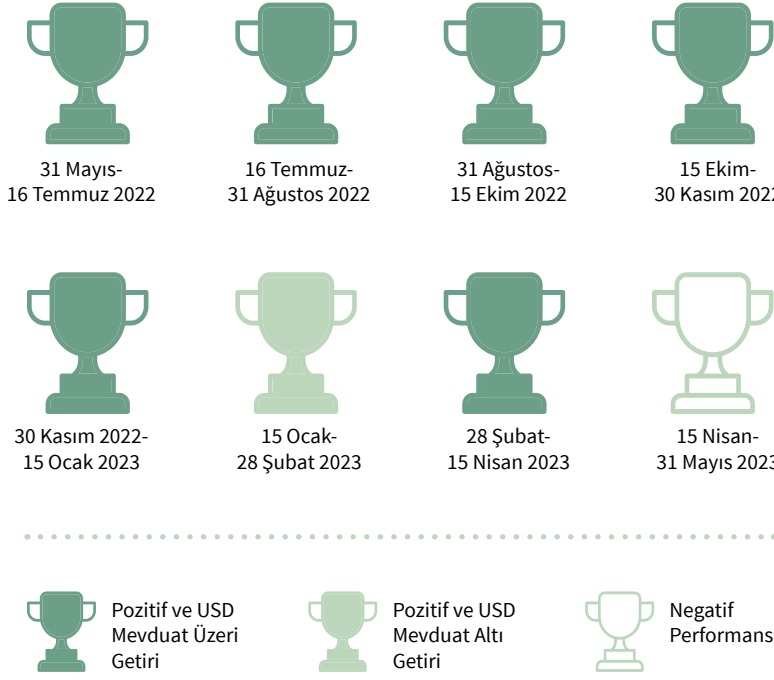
31 Mayıs-
16 Temmuz 2022

16 Temmuz-
31 Ağustos 2022

31 Ağustos-
15 Ekim 2022

15 Ekim-
30 Kasım 202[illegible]

30 Kasım 2022-
15 Ocak 2023

15 Ocak-
28 Şubat 2023

28 Şubat-
15 Nisan 2023

15 Nisan-
31 Mayıs 202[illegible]

Pozitif ve USD Mevduat Üzeri Getiri

Pozitif ve USD Mevduat Altı Getiri

Negatif Performans